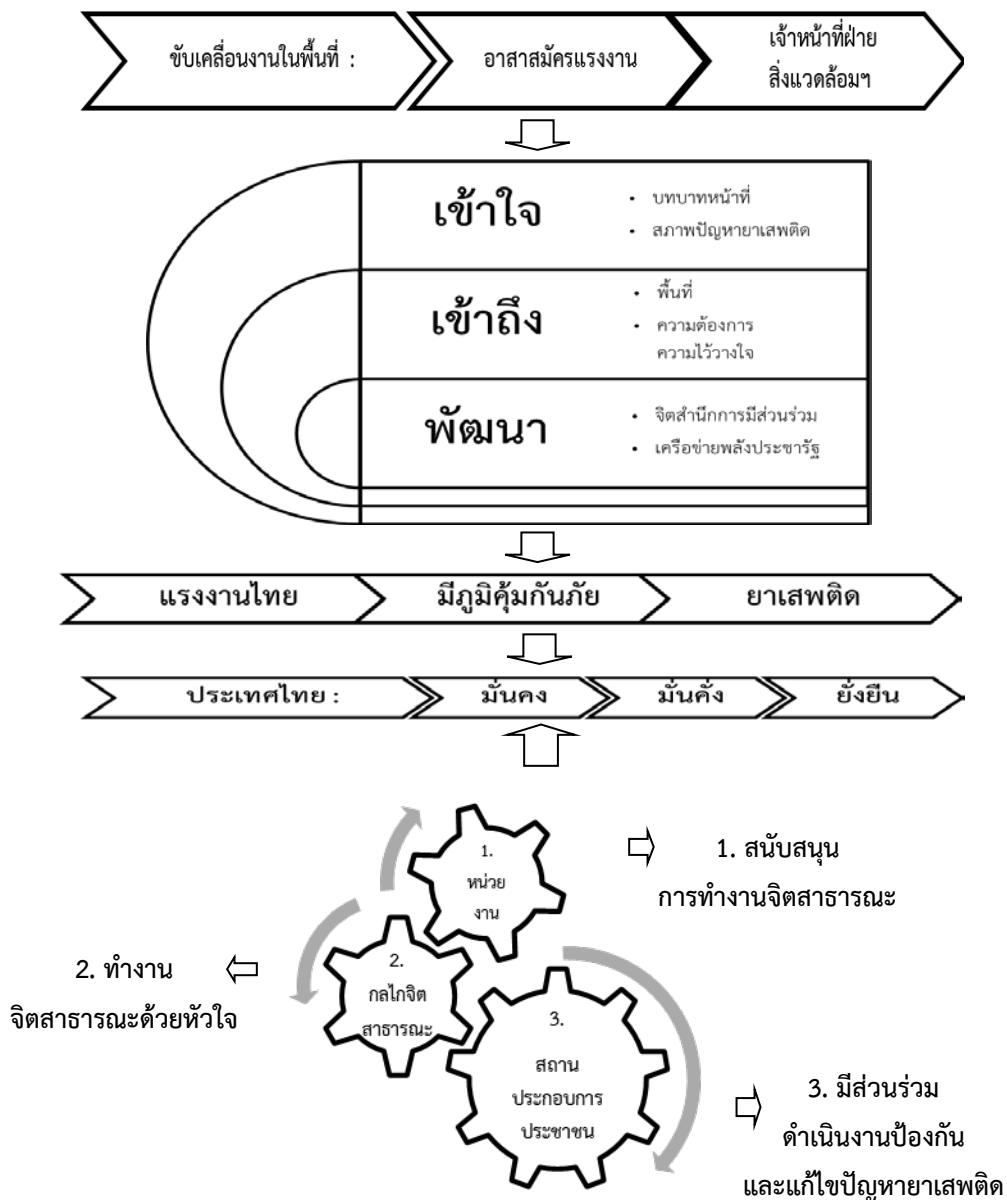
ขับเคลื่อนงานในพื้นที่ :

อาสาสมัครแรงงาน

เจ้าหน้าที่ฝ่าย สิ่งแวดล้อมฯ

เข้าใจ

• บทบาทหน้าที่
• สภาพปัญหายาเสพติด

เข้าถึง

• พื้นที่
• ความต้องการ ความไว้วางใจ

พัฒนา

• จิตสำนึกการมีส่วนร่วม
• เครือข่ายพลังประชารัฐ

แรงงานไทย

มีภูมิคุ้มกันภัย

ยาเสพติด

ประเทศไทย :

มั่นคง

มั่นคั่ง

ยั่งยืน

1. หน่วยงาน

1. สนับสนุน การทำงานจิตสาธารณะ

2. ทำงาน จิตสาธารณะด้วยหัวใจ

2. กลไกจิตสาธารณะ

3. สถานประกอบการประชาชน

3. มีส่วนร่วม ดำเนินงานป้องกัน และแก้ไขปัญหายาเสพติด